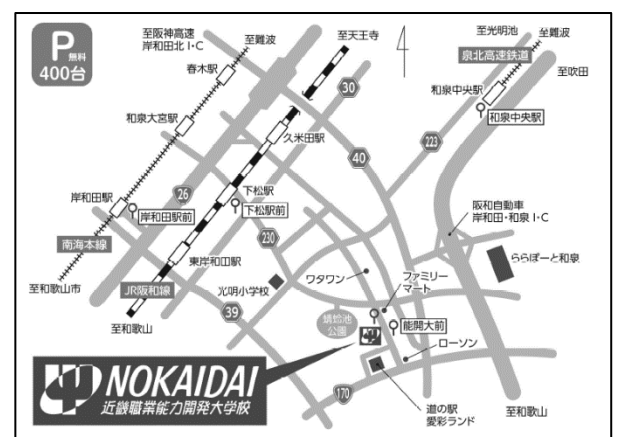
P 無料 400台

至阪神高速 岸和田北 I・C

至難波

至天王寺

至光明池

至難波

泉北高速鉄道

至吹田

春木駅

和泉中央駅

和泉中央駅

和泉大宮駅

30

久米田駅

40

223

岸和田駅

26

下松駅

岸和田駅前

下松駅前

阪和自動車 岸和田・和泉 I・C

南海本線

230

東岸和田駅

ららぽーと和泉

至和歌山市

JR阪和線

光明小学校

ワタワン

ファミリーマート

39

蜻蛉池公園

能開大前

至和歌山

ローソン

NOKAIDAI

近畿職業能力開発大学校

170

道の駅 愛彩ランド

至和歌山